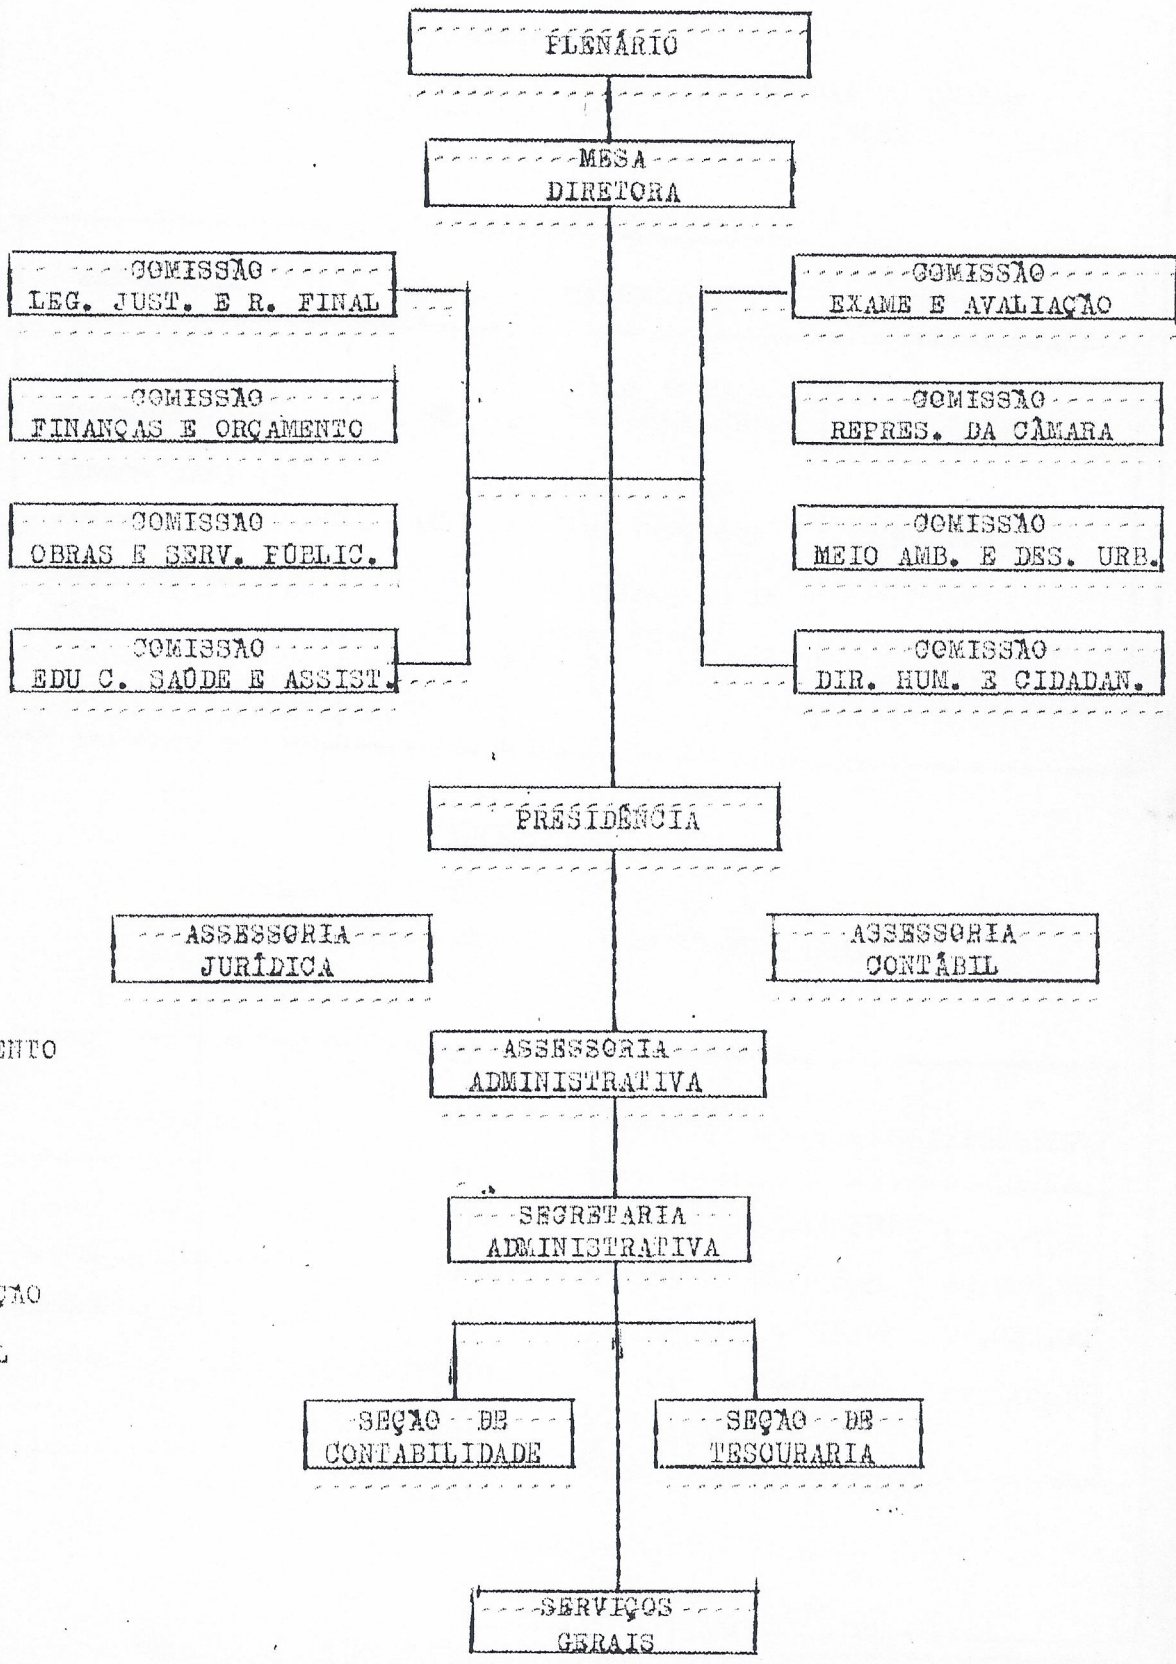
PLENÁRIO

MESA
DIRETORA

COMISSÃO
LEG. JUST. E R. FINAL

COMISSÃO
FINANÇAS E ORÇAMENTO

COMISSÃO
OBRAS E SERV. PÚBLIC.

COMISSÃO
EDUC. SAÚDE E ASSIST.

COMISSÃO
EXAME E AVALIAÇÃO

COMISSÃO
REPRES. DA CÂMARA

COMISSÃO
MEIO AMB. E DES. URB.

COMISSÃO
DIR. HUM. E CIDADAN.

PRESIDÊNCIA

ASSESSORIA
JURÍDICA

ASSESSORIA
CONTÁBIL

ENTO

ASSESSORIA
ADMINISTRATIVA

SECRETARIA
ADMINISTRATIVA

ÇÃO

L

SEÇÃO DE
CONTABILIDADE

SEÇÃO DE
TESOURARIA

SERVIÇOS
GERAIS